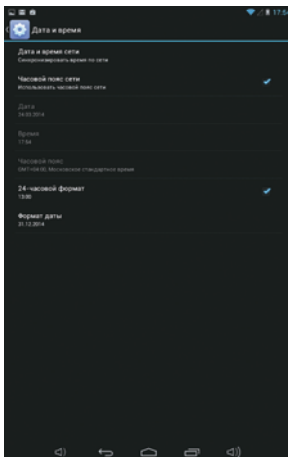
17:5

Дата и время

Дата и время сети
Синхронизировать время по сети

Часовой пояс сети
Использовать часовой пояс сети

Дата
24.03.2014

Время
17:56

Часовой пояс
GMT+04:00, Московское стандартное время

24-часовой формат
13:00

Формат даты
31.12.2014